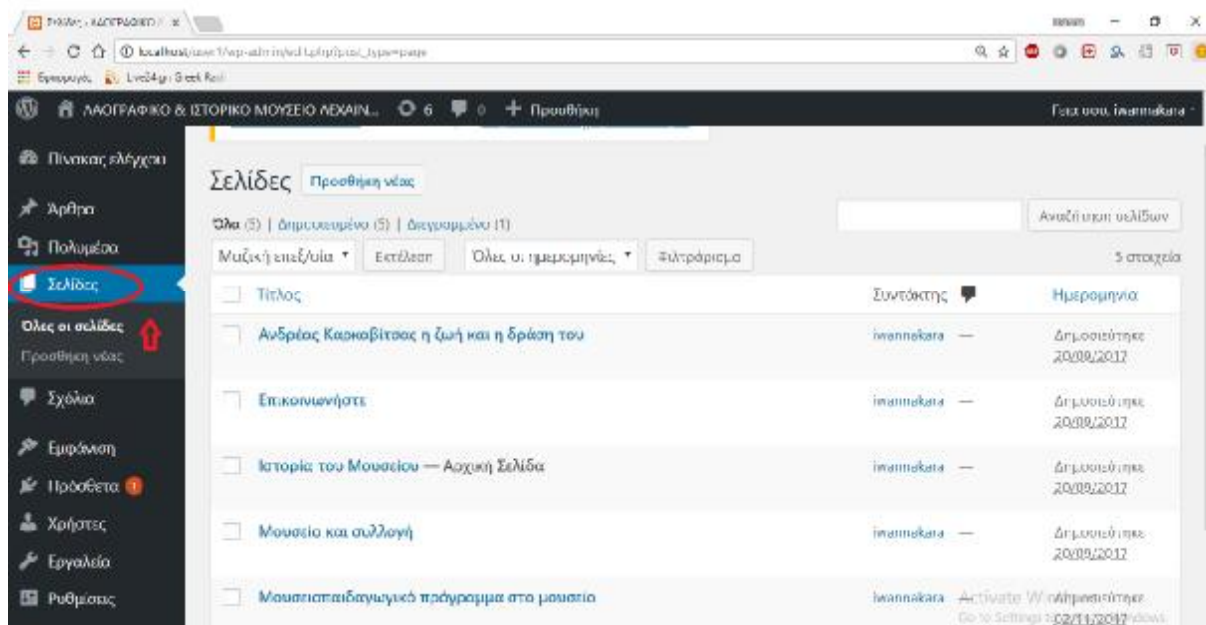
Σελίδες ‹ ΛΑΟΓΡΑΦΙΚΟ × 

localhost/.../wp-admin/edit.php?post_type=page

Εφαρμογές Live24.gr Greek Radio

ΛΑΟΓΡΑΦΙΚΟ & ΙΣΤΟΡΙΚΟ ΜΟΥΣΕΙΟ ΛΕΧΑΙΝ... 6 0 + Προσθήκη

Γεια σου, iwannakara

Πίνακας ελέγχου

Άρθρα

Πολυμέσα

Σελίδες

Όλες οι σελίδες

Προσθήκη νέας

Σχόλια

Εμφάνιση

Πρόσθετα 1

Χρήστες

Εργαλεία

Ρυθμίσεις

Σελίδες Προσθήκη νέας

Όλα (5) | Δημοσιευμένο (5) | Δεσμευμένο (1)

Αναζήτηση σελίδων

Μαζική επεξ/σία ▾ Εκτέλεση Όλες οι ημερομηνίες ▾ Φιλτράρισμα

5 στοιχεία

| | Τίτλος | Συντάκτης | | Ημερομηνία |
|---|---|---|---|---|
| | Ανδρέας Καρκαβίτσας η ζωή και η δράση του | iwannakara | — | Δημοσιεύτηκε 20/09/2017 |
| | Επικοινωνήστε | iwannakara | — | Δημοσιεύτηκε 20/09/2017 |
| | Ιστορία του Μουσείου — Αρχική Σελίδα | iwannakara | — | Δημοσιεύτηκε 20/09/2017 |
| | Μουσείο και συλλογή | iwannakara | — | Δημοσιεύτηκε 20/09/2017 |
| | Μουσειοπαιδαγωγικό πρόγραμμα στο μουσείο | iwannakara | | Δημοσιεύτηκε 02/11/2017 |

Activate Windows
Go to Settings to activate Windows.